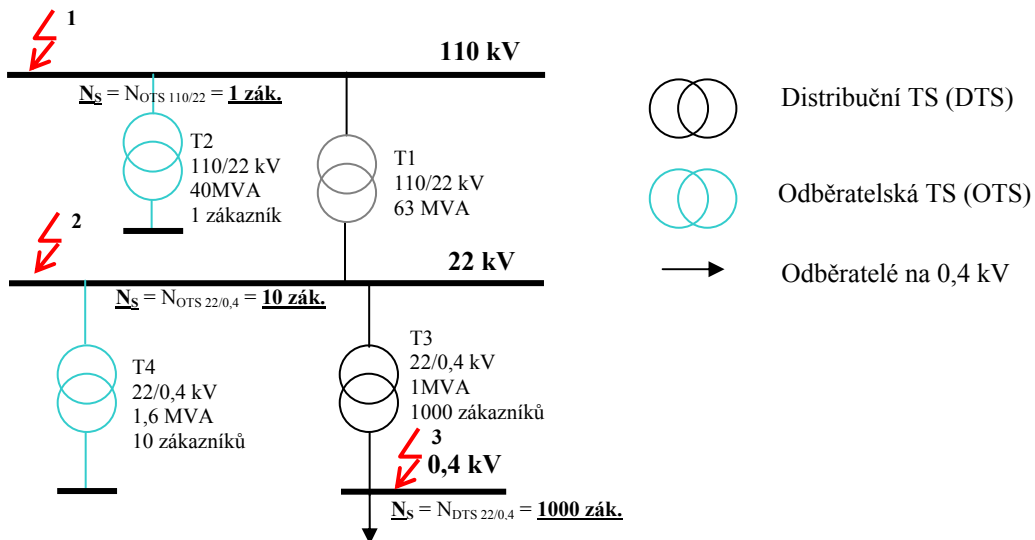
1

110 kV

$N_S$ = $N_{OTS\ 110/22}$ = 1 zák.

T2
110/22 kV
40MVA
1 zákazník

T1
110/22 kV
63 MVA

Distribuční TS (DTS)

Odběratelská TS (OTS)

Odběratelé na 0,4 kV

2

22 kV

$N_S$ = $N_{OTS\ 22/0,4}$ = 10 zák.

T4
22/0,4 kV
1,6 MVA
10 zákazníků

T3
22/0,4 kV
1MVA
1000 zákazníků

3

0,4 kV

$N_S$ = $N_{DTS\ 22/0,4}$ = 1000 zák.